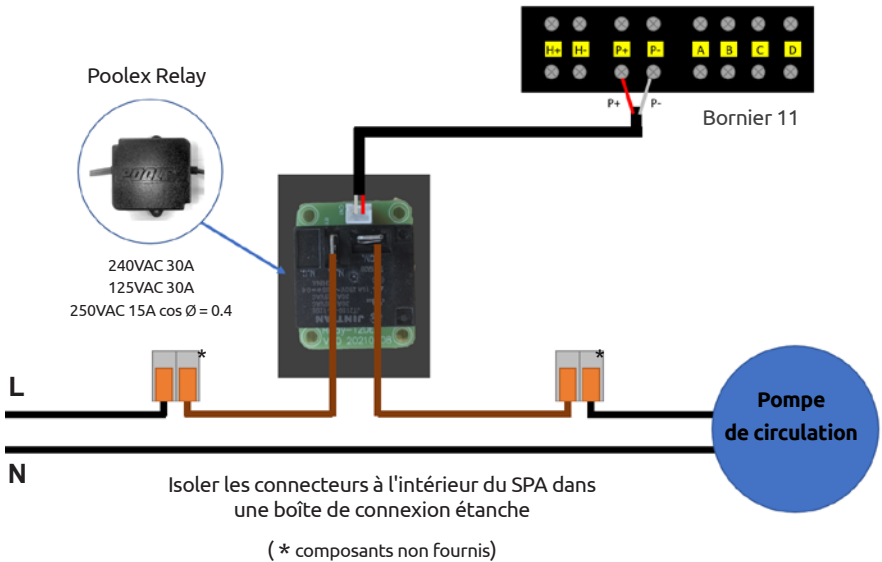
H+ H- P+ P- A B C D

P+ P-

Bornier 11

Poolex Relay

240VAC 30A
125VAC 30A
250VAC 15A cos Ø = 0.4

*

*

L

N

Pompe de circulation

Isoler les connecteurs à l'intérieur du SPA dans une boîte de connexion étanche

( * composants non fournis)